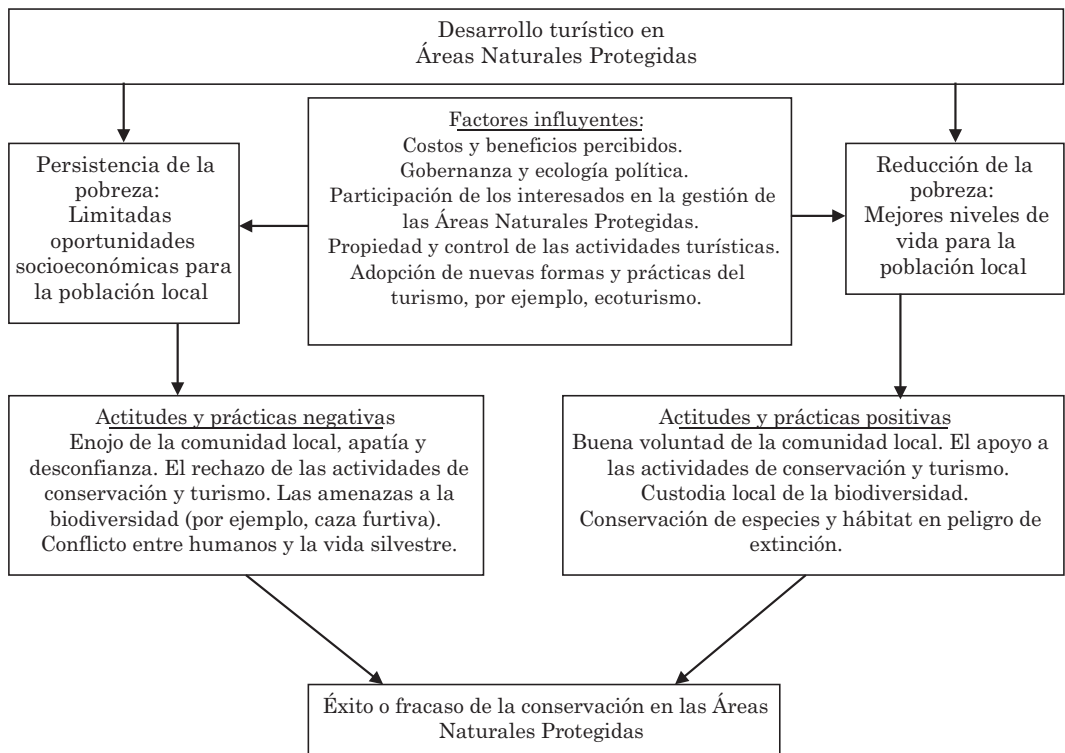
Desarrollo turístico en Áreas Naturales Protegidas

Persistencia de la pobreza: Limitadas oportunidades socioeconómicas para la población local

Factores influyentes:
Costos y beneficios percibidos.
Gobernanza y ecología política.
Participación de los interesados en la gestión de las Áreas Naturales Protegidas.
Propiedad y control de las actividades turísticas.
Adopción de nuevas formas y prácticas del turismo, por ejemplo, ecoturismo.

Reducción de la pobreza: Mejores niveles de vida para la población local

Actitudes y prácticas negativas
Enojo de la comunidad local, apatía y desconfianza. El rechazo de las actividades de conservación y turismo. Las amenazas a la biodiversidad (por ejemplo, caza furtiva). Conflicto entre humanos y la vida silvestre.

Actitudes y prácticas positivas
Buena voluntad de la comunidad local. El apoyo a las actividades de conservación y turismo. Custodia local de la biodiversidad. Conservación de especies y hábitat en peligro de extinción.

Éxito o fracaso de la conservación en las Áreas Naturales Protegidas